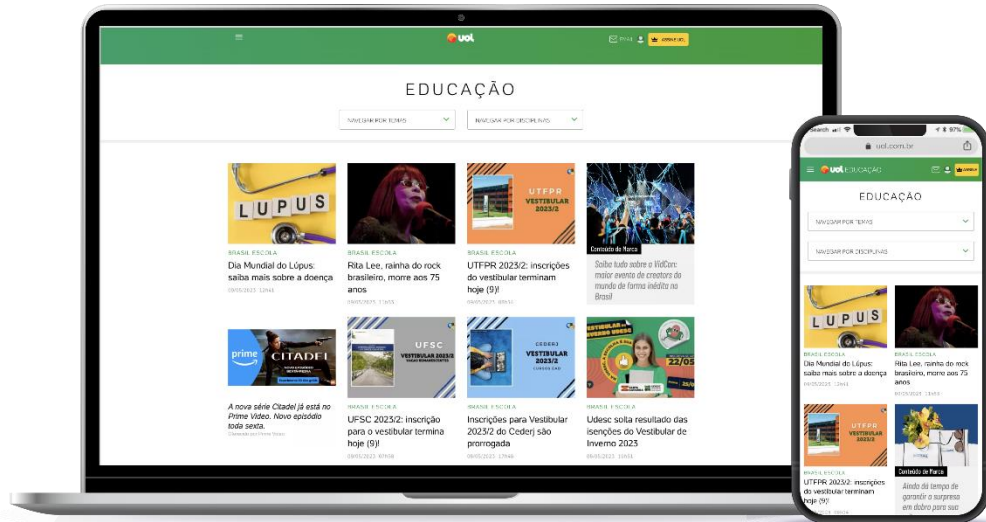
uol

EDUCAÇÃO

NAVEGAR POR TEMAS

NAVEGAR POR DISCIPLINAS

LUPUS

BRASIL ESCOLA
Dia Mundial do Lúpus: saiba mais sobre a doença

BRASIL ESCOLA
Rita Lee, rainha do rock brasileiro, morre aos 75 anos

UTFPR VESTIBULAR 2023/2

BRASIL ESCOLA
UTFPR 2023/2: inscrições do vestibular terminam hoje (9)!

Conteúdo de Marca
Saiba tudo sobre a VidCon: maior evento de creators do mundo de forma inédita no Brasil

prime CITADEL

A nova série Citadel já está no Prime Video. Novo episódio toda sexta.

UFSC VESTIBULAR 2023/2

BRASIL ESCOLA
UFSC 2023/2: inscrição para o vestibular termina hoje (9)!

CEDERJ VESTIBULAR 2023/2

BRASIL ESCOLA
Inscrições para Vestibular 2023/2 do Cederj são prorrogada

22/05

BRASIL ESCOLA
Udesc solta resultado das isenções do Vestibular de Inverno 2023

uol.com.br

uol EDUCAÇÃO

EDUCAÇÃO

NAVEGAR POR TEMAS

NAVEGAR POR DISCIPLINAS

LUPUS

BRASIL ESCOLA
Dia Mundial do Lúpus: saiba mais sobre a doença

BRASIL ESCOLA
Rita Lee, rainha do rock brasileiro, morre aos 75 anos

UTFPR VESTIBULAR 2023/2

BRASIL ESCOLA
UTFPR 2023/2: inscrições do vestibular terminam hoje (9)!

Conteúdo de Marca
Ainda dá tempo de garantir o surpresa em dobro para sua